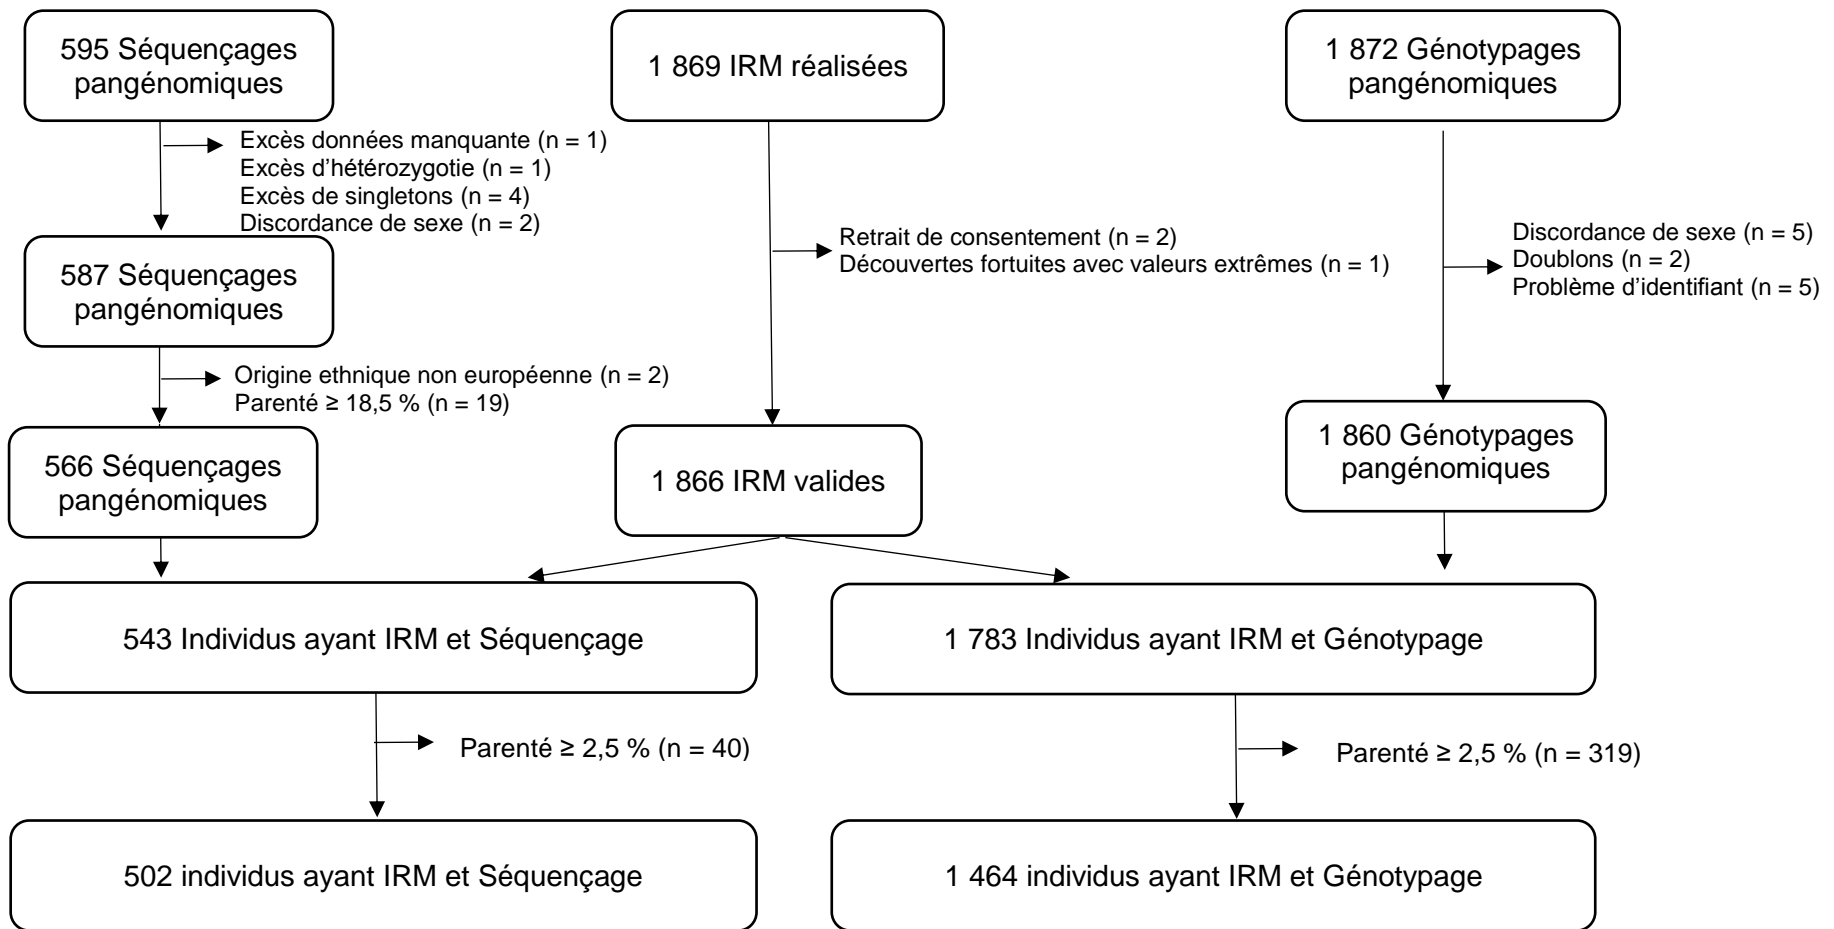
595 Séquençages pangénomiques

1 869 IRM réalisées

1 872 Génotypages pangénomiques

Excès données manquante (n = 1)
Excès d'hétérozygotie (n = 1)
Excès de singletons (n = 4)
Discordance de sexe (n = 2)

Retrait de consentement (n = 2)
Découvertes fortuites avec valeurs extrêmes (n = 1)

Discordance de sexe (n = 5)
Doublons (n = 2)
Problème d'identifiant (n = 5)

587 Séquençages pangénomiques

Origine ethnique non européenne (n = 2)
Parenté ≥ 18,5 % (n = 19)

566 Séquençages pangénomiques

1 866 IRM valides

1 860 Génotypages pangénomiques

543 Individus ayant IRM et Séquençage

1 783 Individus ayant IRM et Génotypage

Parenté ≥ 2,5 % (n = 40)

Parenté ≥ 2,5 % (n = 319)

502 individus ayant IRM et Séquençage

1 464 individus ayant IRM et Génotypage